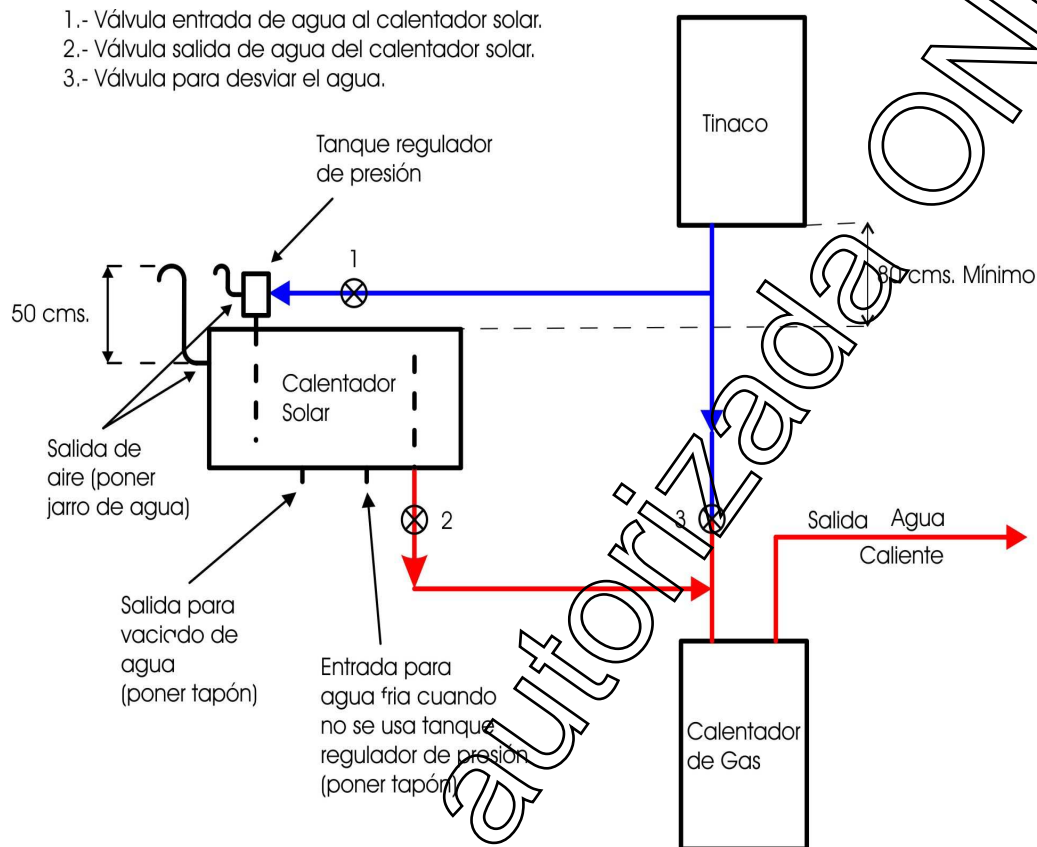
1.- Válvula entrada de agua al calentador solar.
2.- Válvula salida de agua del calentador solar.
3.- Válvula para desviar el agua.

Tinaco

Tanque regulador de presión

1

80 cms. Mínimo

50 cms.

Calentador Solar

Salida de aire (poner jarro de agua)

2

3

Salida Agua Caliente

Salida para vaciado de agua (poner tapón)

Entrada para agua fria cuando no se usa tanque regulador de presión (poner tapón)

Calentador de Gas

autorizada ON